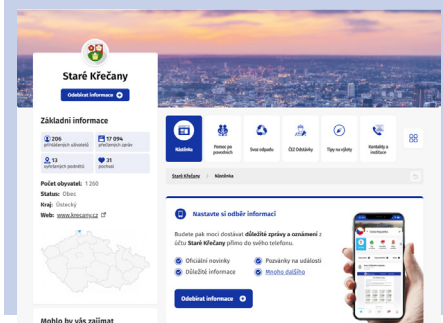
Staré Křečany

Odebírat informace

Základní informace

206 přihlášených uživatelů

17 094 přečtených zpráv

13 vyhlášených posledků

31 pocitací

Počet obyvatel: 1 260

Status: Obec

Kraj: Ústecký

Web: www.krecany.cz

Mohlo by vás zajímat

Nástěnka

Pomoc po povodních

Svoz odpadu

ČEZ Odstávky

Tipy na výlety

Kontakty a instituce

Staré Křečany > Nástěnka

Nastavte si odběr informací

Budete pak moci dostávat důležité zprávy a oznámení z účtu Staré Křečany přímo do svého telefonu.

Oficiální novinky

Pozvánky na události

Důležité informace

Mnoho dalšího

Odebírat informace